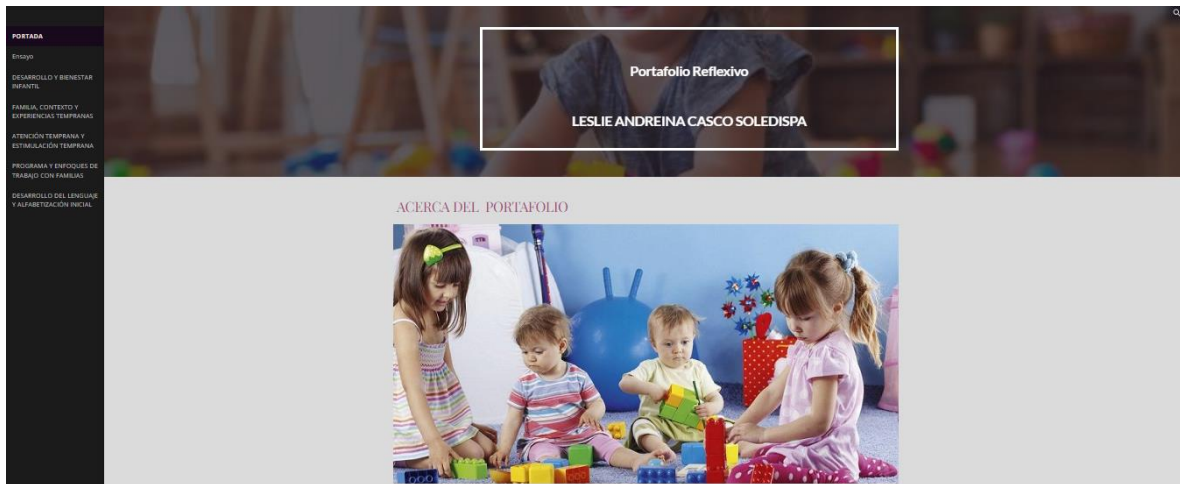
PORTADA

Ensayo

DESARROLLO Y BIENESTAR INFANTIL

FAMILIA, CONTEXTO Y EXPERIENCIAS TEMPRANAS

ATENCIÓN TEMPRANA Y ESTIMULACIÓN TEMPRANA

PROGRAMA Y ENFOQUES DE TRABAJO CON FAMILIAS

DESARROLLO DEL LENGUAJE Y ALFABETIZACIÓN INICIAL

Portafolio Reflexivo

LESLIE ANDREINA CASCO SOLEDISPA

ACERCA DEL PORTAFOLIO